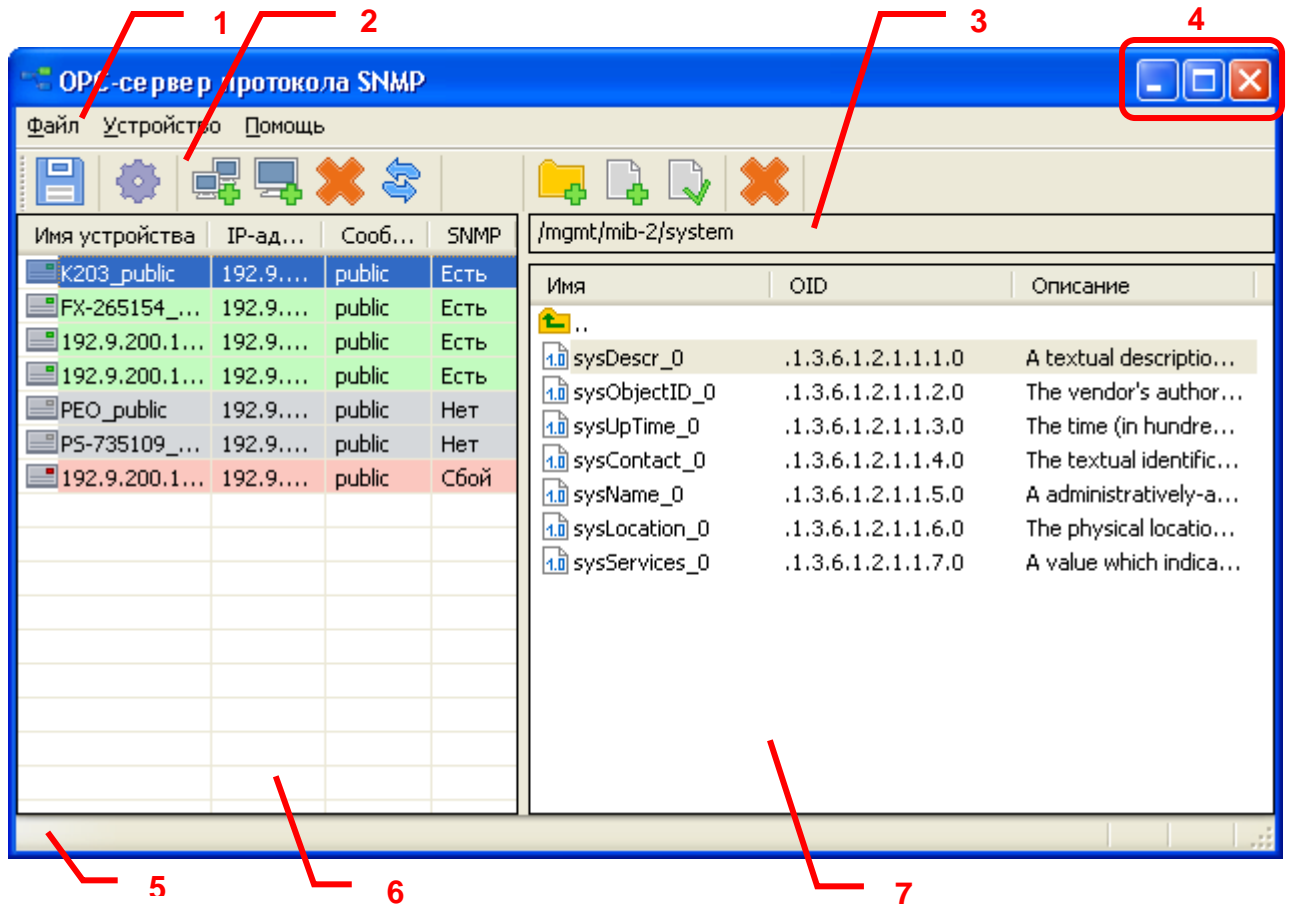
1 2 3 4

OPC-сервер протокола SNMP

Файл Устройство Помощь

| Имя устройства | IP-ад... | Сооб... | SNMP |
|---|---|---|---|
| K203_public | 192.9.... | public | Есть |
| FX-265154_... | 192.9.... | public | Есть |
| 192.9.200.1... | 192.9.... | public | Есть |
| 192.9.200.1... | 192.9.... | public | Есть |
| PEO_public | 192.9.... | public | Нет |
| PS-735109_... | 192.9.... | public | Нет |
| 192.9.200.1... | 192.9.... | public | Сбой |

/mgmt/mib-2/system

| Имя | OID | Описание |
|---|---|---|
| .. | | |
| sysDescr_0 | .1.3.6.1.2.1.1.1.0 | A textual descriptio... |
| sysObjectID_0 | .1.3.6.1.2.1.1.2.0 | The vendor's author... |
| sysUpTime_0 | .1.3.6.1.2.1.1.3.0 | The time (in hundre... |
| sysContact_0 | .1.3.6.1.2.1.1.4.0 | The textual identific... |
| sysName_0 | .1.3.6.1.2.1.1.5.0 | A administratively-a... |
| sysLocation_0 | .1.3.6.1.2.1.1.6.0 | The physical locatio... |
| sysServices_0 | .1.3.6.1.2.1.1.7.0 | A value which indica... |

5 6 7